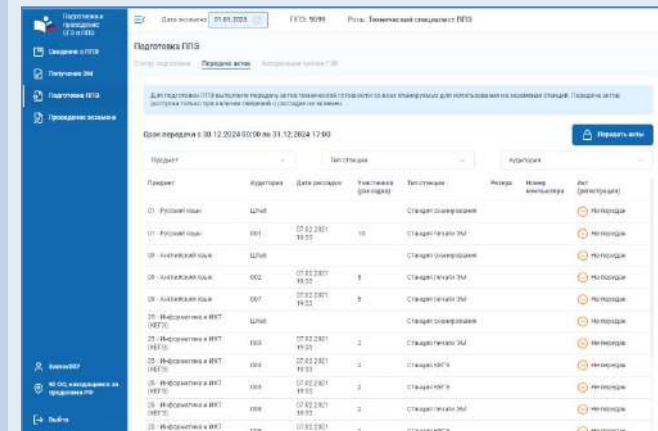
Подготовка и проведение ГИА

Сведения о ППЭ

Получение ЭМ

Подготовка ППЭ

Проведение экзамена

Дата экзамена 01.03.2023 ППЭ: 9099 Роль: Технический специалист ППЭ

Подготовка ППЭ

Статус подготовки Передача актов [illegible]

Для подготовки ППЭ выполните передачу актов технической готовности со всех планируемых для использования на экзамене станций. Передача актов доступна только при наличии сведений о рассадке на экзамене.

Срок передачи с 30.12.2024 00:00 по 31.12.2024 17:00

Передать акты

Предмет Тип станции Аудитория

| Предмет | Аудитория | Дата рассадки | Участников (рассадка) | Тип станции | Резерв | Номер компьютера | Акт (регистрация) |
|---|---|---|---|---|---|---|---|
| 01 - Русский язык | Штаб | | | Станция сканирования | | | Не передан |
| 01 - Русский язык | 001 | 07.02.2021 19:33 | 10 | Станция печати ЭМ | | | Не передан |
| 09 - Английский язык | Штаб | | | Станция сканирования | | | Не передан |
| 09 - Английский язык | 002 | 07.02.2021 19:33 | 5 | Станция печати ЭМ | | | Не передан |
| 09 - Английский язык | 007 | 07.02.2021 19:33 | 5 | Станция печати ЭМ | | | Не передан |
| 25 - Информатика и ИКТ (КЕГЭ) | Штаб | | | Станция сканирования | | | Не передан |
| 25 - Информатика и ИКТ (КЕГЭ) | 003 | 07.02.2021 19:33 | 2 | Станция печати ЭМ | | | Не передан |
| 25 - Информатика и ИКТ (КЕГЭ) | 003 | 07.02.2021 19:33 | 2 | Станция КЕГЭ | | | Не передан |
| 25 - Информатика и ИКТ (КЕГЭ) | 003 | 07.02.2021 19:33 | 2 | Станция КЕГЭ | | | Не передан |
| 25 - Информатика и ИКТ | 003 | 07.02.2021 | | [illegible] | | | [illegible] |

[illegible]

90 ОО, находящиеся за пределами РФ

Выйти